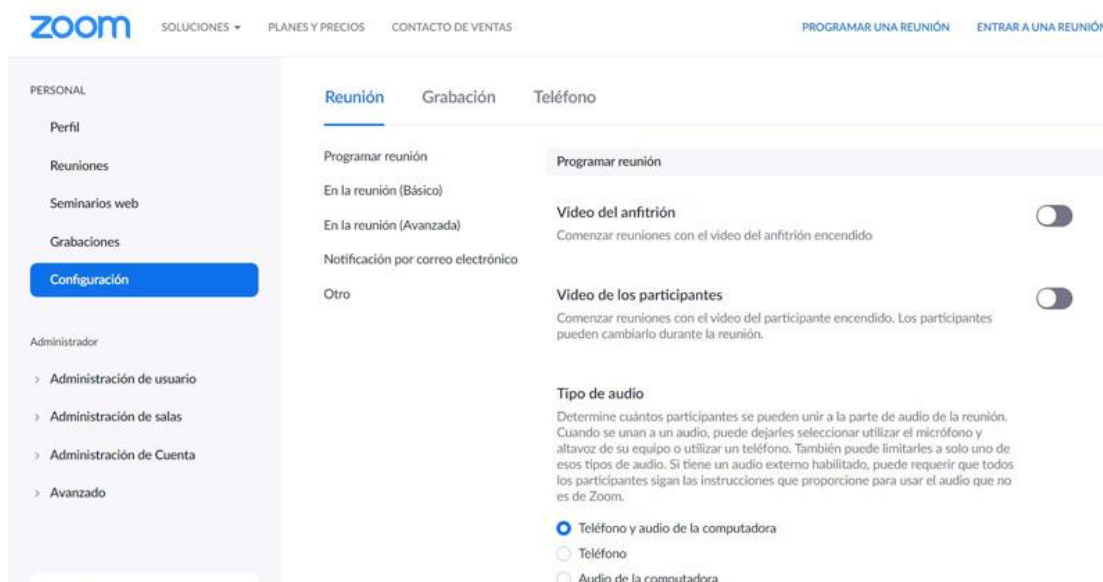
zoom SOLUCIONES ▾ PLANES Y PRECIOS CONTACTO DE VENTAS PROGRAMAR UNA REUNIÓN ENTRAR A UNA REUNIÓ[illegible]

PERSONAL

Perfil

Reuniones

Seminarios web

Grabaciones

Configuración

Administrador

› Administración de usuario

› Administración de salas

› Administración de Cuenta

› Avanzado

Reunión Grabación Teléfono

Programar reunión

En la reunión (Básico)

En la reunión (Avanzada)

Notificación por correo electrónico

Otro

Programar reunión

Video del anfitrión

Comenzar reuniones con el video del anfitrión encendido

Video de los participantes

Comenzar reuniones con el video del participante encendido. Los participantes pueden cambiarlo durante la reunión.

Tipo de audio

Determine cuántos participantes se pueden unir a la parte de audio de la reunión. Cuando se unan a un audio, puede dejarles seleccionar utilizar el micrófono y altavoz de su equipo o utilizar un teléfono. También puede limitarles a solo uno de esos tipos de audio. Si tiene un audio externo habilitado, puede requerir que todos los participantes sigan las instrucciones que proporcione para usar el audio que no es de Zoom.

Teléfono y audio de la computadora

Teléfono

Audio de la computadora